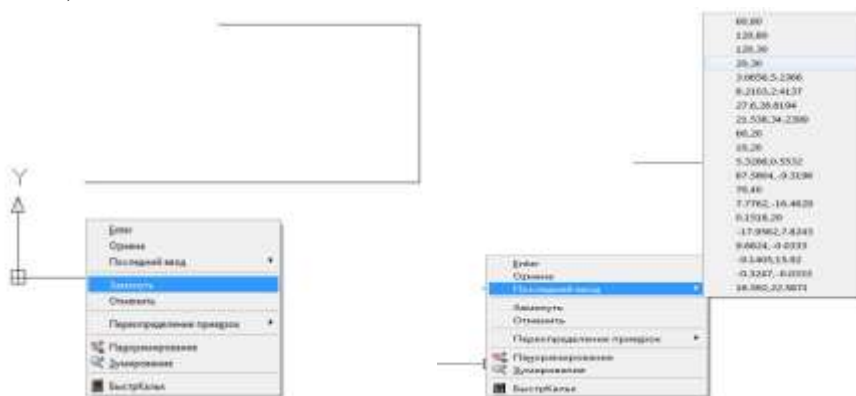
Y

Enter
Отмена
Последний ввод
Замкнуть
Отменить
Переопределение привязок
Панорамирование
Зумирование
БыстрКальк

Enter
Отмена
Последний ввод
Замкнуть
Отменить
Переопределение привязок
Панорамирование
Зумирование
БыстрКальк

60,80
120,80
120,30
20,30
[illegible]
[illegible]
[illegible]
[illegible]
60,20
10,20
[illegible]
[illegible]
70,40
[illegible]
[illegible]
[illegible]
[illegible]
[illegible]
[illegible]
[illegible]